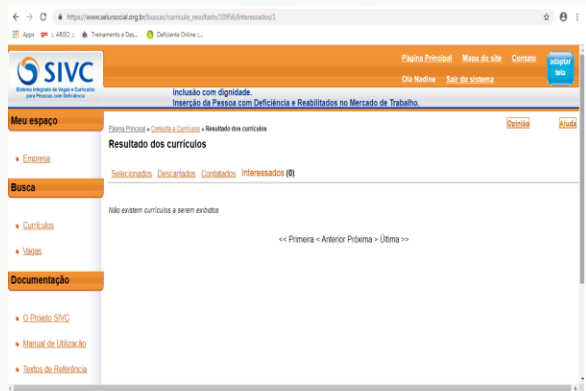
https://www.selursocial.org.br/buscas/curriculo_resultado/10956/interessados/1

Apps | ARGO | Treinamento e Des... | Deficiente Online :...

SIVC
Sistema Integrado de Vagas e Currículos para Pessoas com Deficiência

Página Principal | Mapa do site | Contato | adaptar tela

Olá Nadine | Sair do sistema

Inclusão com dignidade.
Inserção da Pessoa com Deficiência e Reabilitados no Mercado de Trabalho.

Meu espaço

• Empresa

Busca

• Currículos

• Vagas

Documentação

• O Projeto SIVC

• Manual de Utilização

• Textos de Referência

Página Principal » Consulta a Currículos » Resultado dos currículos

Opinião | Ajuda

Resultado dos currículos

Selecionados | Descartados | Contatados | Interessados (0)

Não existem currículos a serem exibidos

<< Primeira < Anterior Próxima > Última >>